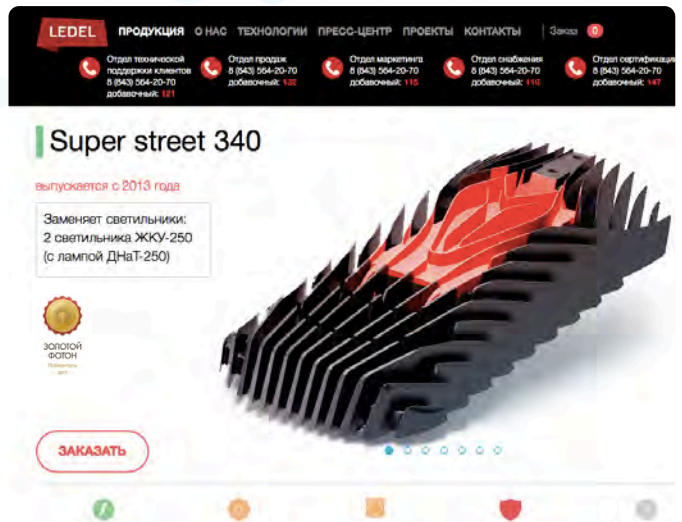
LEDEL ПРОДУКЦИЯ О НАС ТЕХНОЛОГИИ ПРЕСС-ЦЕНТР ПРОЕКТЫ КОНТАКТЫ Заказ 0

Отдел технической поддержки клиентов 8 (843) 564-20-70 добавочный: 121

Отдел продаж 8 (843) 564-20-70 добавочный: 132

Отдел маркетинга 8 (843) 564-20-70 добавочный: 115

Отдел снабжения 8 (843) 564-20-70 добавочный: 110

Отдел сертификации 8 (843) 564-20-70 добавочный: 147

Super street 340

выпускается с 2013 года

Заменяет светильники:
2 светильника ЖКУ-250
(с лампой ДНаТ-250)

ЗОЛОТОЙ ФОТОН
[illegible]

ЗАКАЗАТЬ